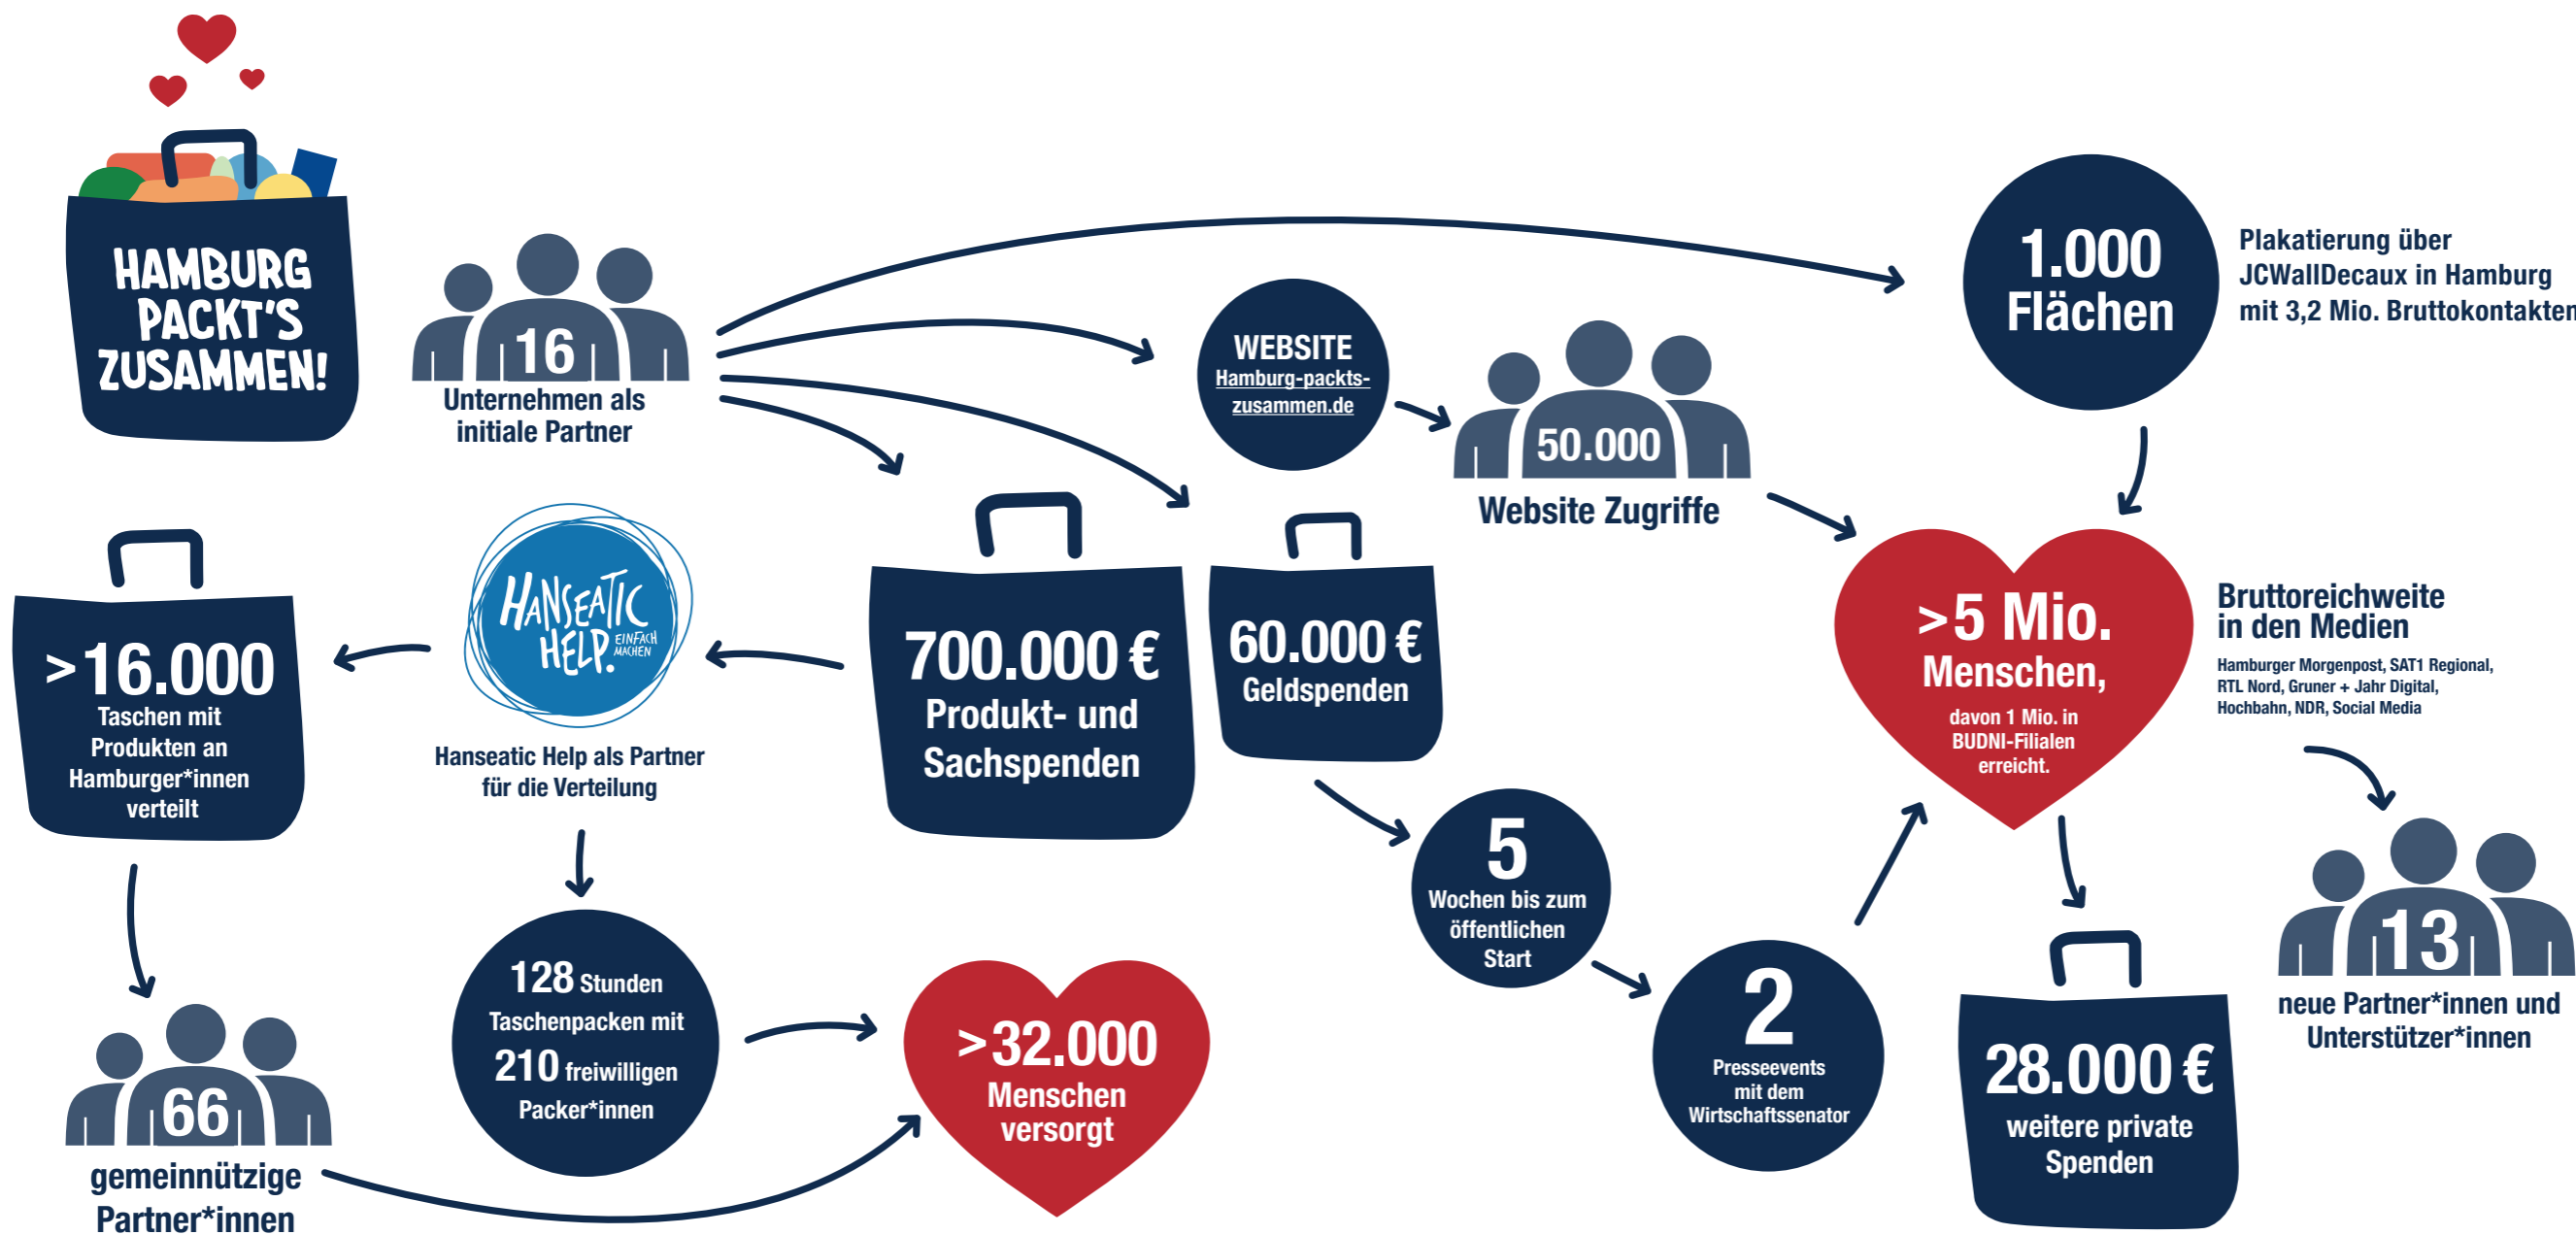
HAMBURG PACKT'S ZUSAMMEN!

16
Unternehmen als initiale Partner

WEBSITE
Hamburg-packts-zusammen.de

50.000
Website Zugriffe

1.000 Flächen

Plakatierung über JCWallDecaux in Hamburg mit 3,2 Mio. Bruttokontakten

>16.000
Taschen mit Produkten an Hamburger*innen verteilt

HANSEATIC HELP EINFACH MACHEN

Hanseatic Help als Partner für die Verteilung

700.000 €
Produkt- und Sachspenden

60.000 €
Geldspenden

>5 Mio. Menschen,
davon 1 Mio. in BUDNI-Filialen erreicht.

Bruttoreichweite in den Medien
Hamburger Morgenpost, SAT1 Regional, RTL Nord, Gruner + Jahr Digital, Hochbahn, NDR, Social Media

5
Wochen bis zum öffentlichen Start

128 Stunden Taschenpacken mit 210 freiwilligen Packer*innen

2
Presseevents mit dem Wirtschaftssenator

13
neue Partner*innen und Unterstützer*innen

66
gemeinnützige Partner*innen

>32.000
Menschen versorgt

28.000 €
weitere private Spenden